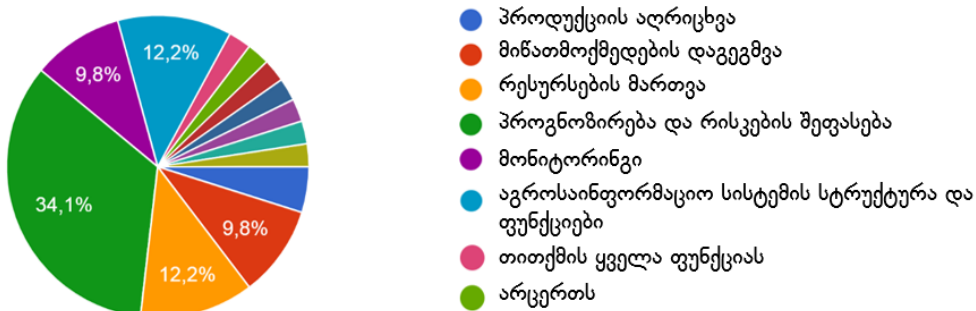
12,2%
9,8%
34,1%
9,8%
12,2%

პროდუქციის აღრიცხვა
მიწათმოქმედების დაგეგმვა
რესურსების მართვა
პროგნოზირება და რისკების შეფასება
მონიტორინგი
აგროსაინფორმაციო სისტემის სტრუქტურა და ფუნქციები
თითქმის ყველა ფუნქციას
არცერთს